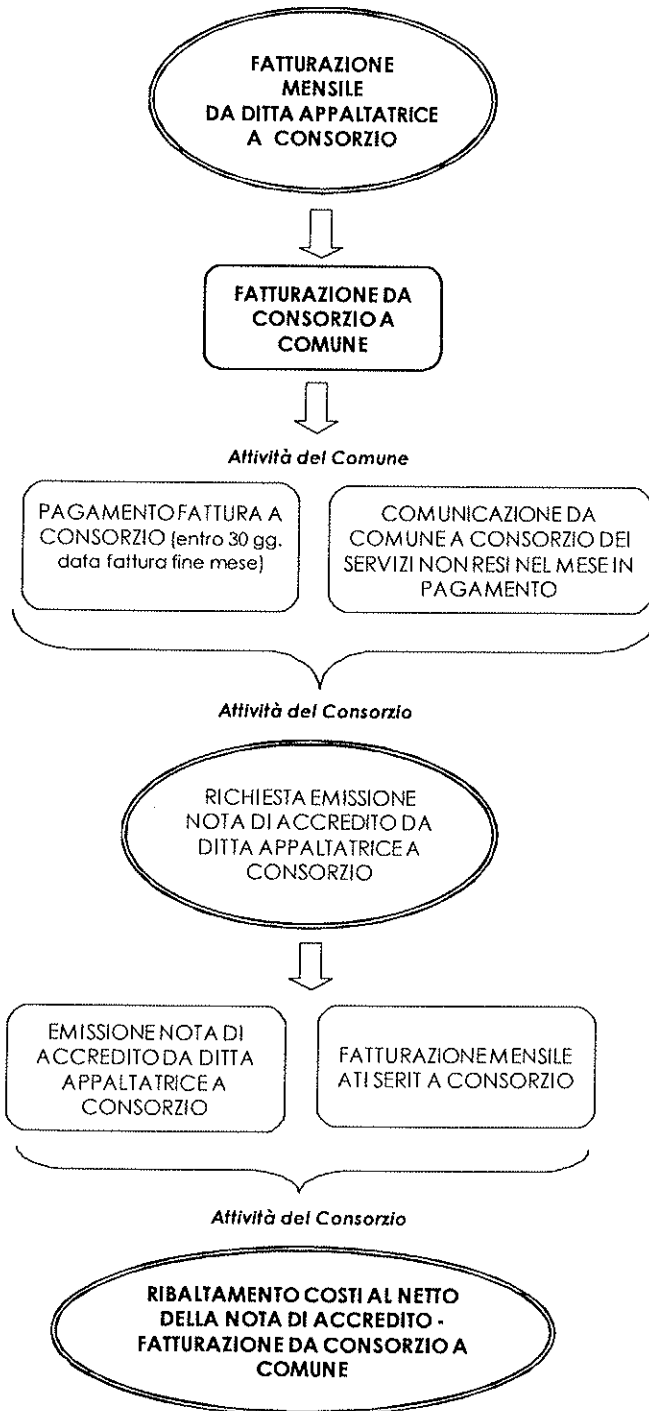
FATTURAZIONE MENSILE DA DITTA APPALTATRICE A CONSORZIO

FATTURAZIONE DA CONSORZIO A COMUNE

Attività del Comune

PAGAMENTO FATTURA A CONSORZIO (entro 30 gg. data fattura fine mese)

COMUNICAZIONE DA COMUNE A CONSORZIO DEI SERVIZI NON RESI NEL MESE IN PAGAMENTO

Attività del Consorzio

RICHIESTA EMISSIONE NOTA DI ACCREDITO DA DITTA APPALTATRICE A CONSORZIO

EMISSIONE NOTA DI ACCREDITO DA DITTA APPALTATRICE A CONSORZIO

FATTURAZIONE MENSILE ATI SERIT A CONSORZIO

Attività del Consorzio

RIBALTAMENTO COSTI AL NETTO DELLA NOTA DI ACCREDITO - FATTURAZIONE DA CONSORZIO A COMUNE